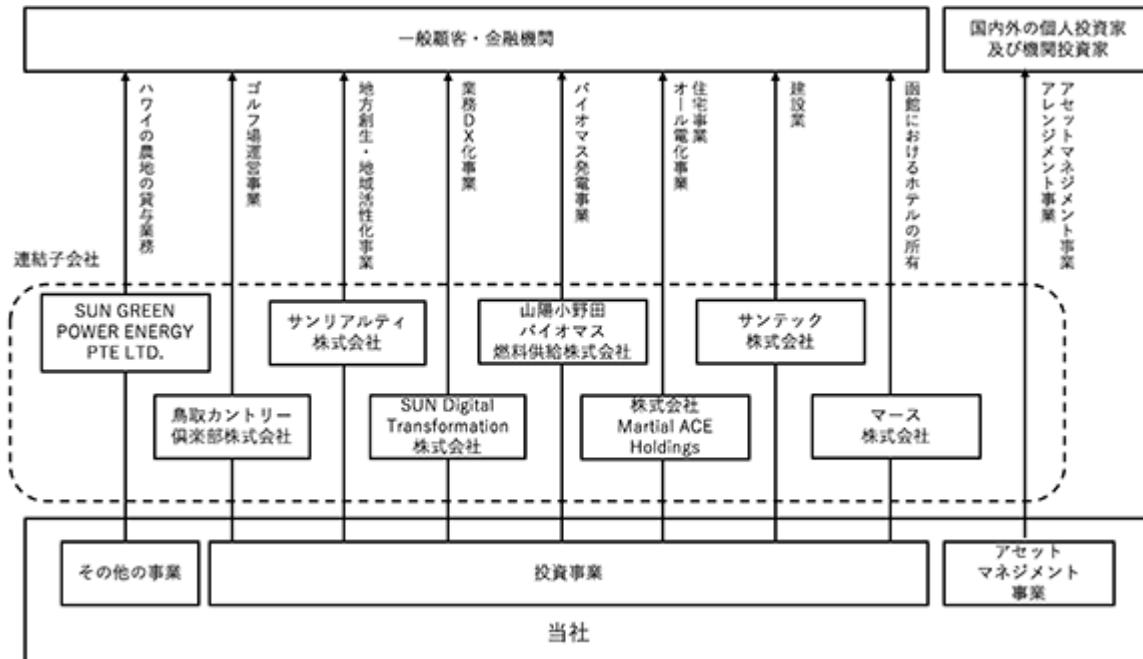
一般顧客・金融機関

国内外の個人投資家及び機関投資家

ハワイの農地の貸与業務

ゴルフ場運営事業

地方創生・地域活性化事業

業務DX化事業

バイオマス発電事業

住宅事業
オール電化事業

建設業

函館におけるホテルの所有

アセットマネジメント事業
アレンジメント事業

連結子会社

SUN GREEN POWER ENERGY PTE LTD.

サンリアルティ株式会社

山陽小野田バイオマス燃料供給株式会社

サンテック株式会社

鳥取カントリー倶楽部株式会社

SUN Digital Transformation 株式会社

株式会社 Martial ACE Holdings

マース株式会社

その他の事業

投資事業

アセットマネジメント事業

当社